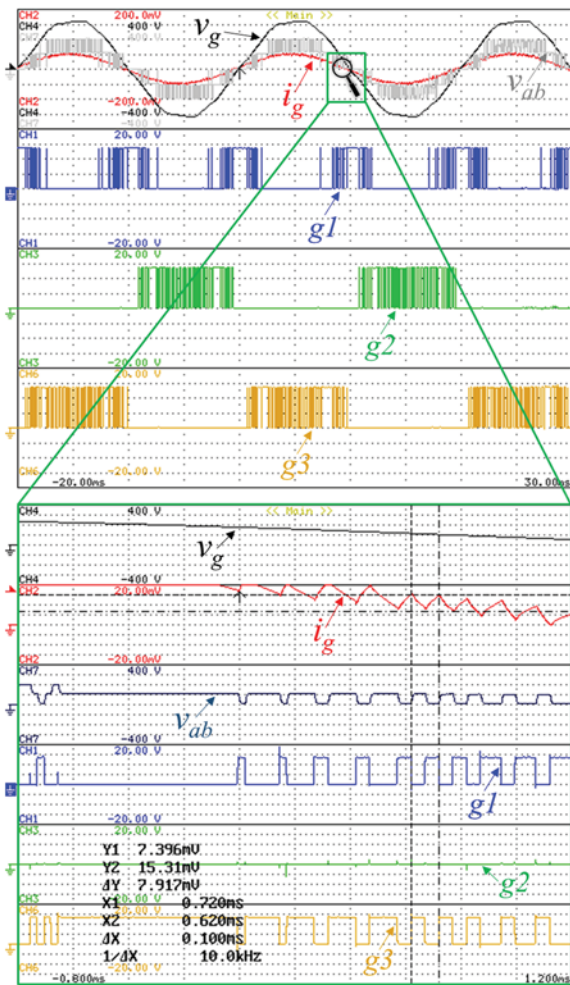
CH2 200.0mV
CH4 400 V
CH7 400 V
<< Main >>
$v_g$
$i_g$
$v_{ab}$
CH2 -200.0mV
CH4 -400 V
CH7 -400 V
CH1 20.00 V
$g1$
CH1 -20.00 V
CH3 20.00 V
$g2$
CH3 -20.00 V
CH6 20.00 V
$g3$
CH6 -20.00 V
-20.00ms
30.00ms
CH4 400 V
<< Main >>
$v_g$
CH4 -400 V
CH2 20.00mV
$i_g$
CH2 -20.00mV
CH7 400 V
$v_{ab}$
CH7 -400 V
CH1 20.00 V
$g1$
CH1 -20.00 V
CH3 20.00 V
Y1 7.396mV
Y2 15.31mV
ΔY 7.917mV
$g2$
CH3 -20.00 V
CH6 20.00 V
X1 0.720ms
X2 0.620ms
ΔX 0.100ms
1/ΔX 10.0kHz
$g3$
CH6 -20.00 V
-0.800ms
1.200ms